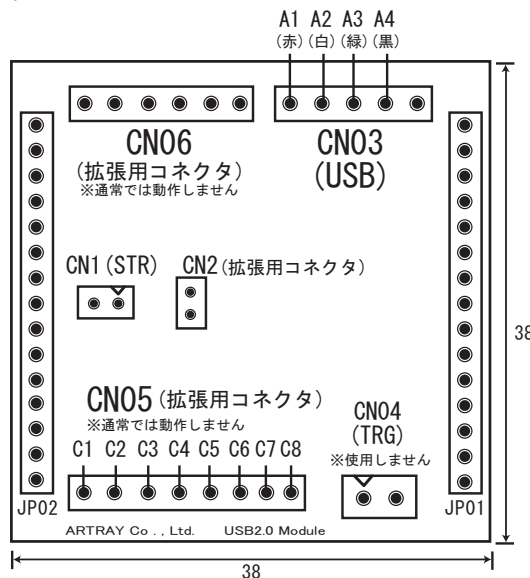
A1 A2 A3 A4
(赤) (白) (緑) (黒)

CN06
(拡張用コネクタ)
※通常では動作しません

CN03
(USB)

CN1 (STR)
CN2 (拡張用コネクタ)

CN05 (拡張用コネクタ)
※通常では動作しません

CN04
(TRG)
※使用しません

C1 C2 C3 C4 C5 C6 C7 C8

JP02
JP01

ARTRAY Co . , Ltd. USB2.0 Module

38

38